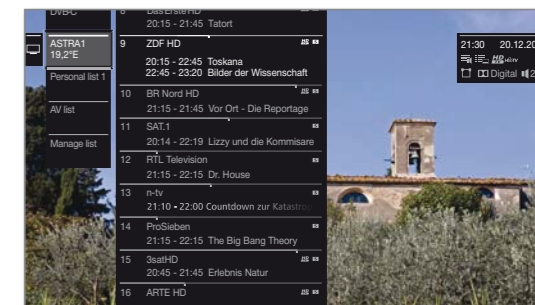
DVB-C
ASTRA1 19,2°E
Personal list 1
AV list
Manage list

8 Das Erste HD
20:15 - 21:45 Tatort
9 ZDF HD
20:15 - 22:45 Toskana
22:45 - 23:20 Bilder der Wissenschaft
10 BR Nord HD
21:15 - 21:45 Vor Ort - Die Reportage
11 SAT.1
20:14 - 22:19 Lizzy und die Kommisare
12 RTL Television
21:15 - 22:15 Dr. House
13 n-tv
21:10 - 22:00 Countdown zur Katastro
14 ProSieben
21:15 - 22:15 The Big Bang Theory
15 3satHD
20:45 - 21:45 Erlebnis Natur
16 ARTE HD

21:30 20.12.20
HD
Digital 2